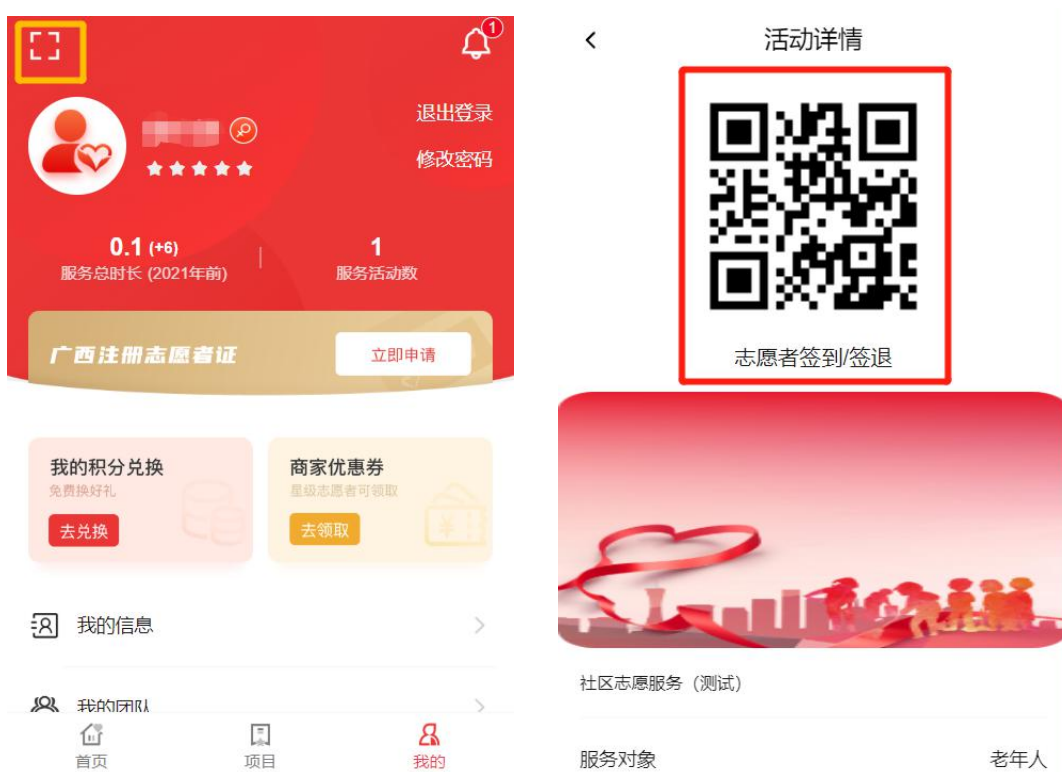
1

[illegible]

退出登录

修改密码

0.1 (+6)
服务总时长 (2021年前)

1
服务活动数

广西注册志愿者证

立即申请

我的积分兑换
免费换好礼
去兑换

商家优惠券
星级志愿者可领取
去领取

我的信息

我的团队

首页
项目
我的

活动详情

志愿者签到/签退

社区志愿服务（测试）

服务对象
老年人